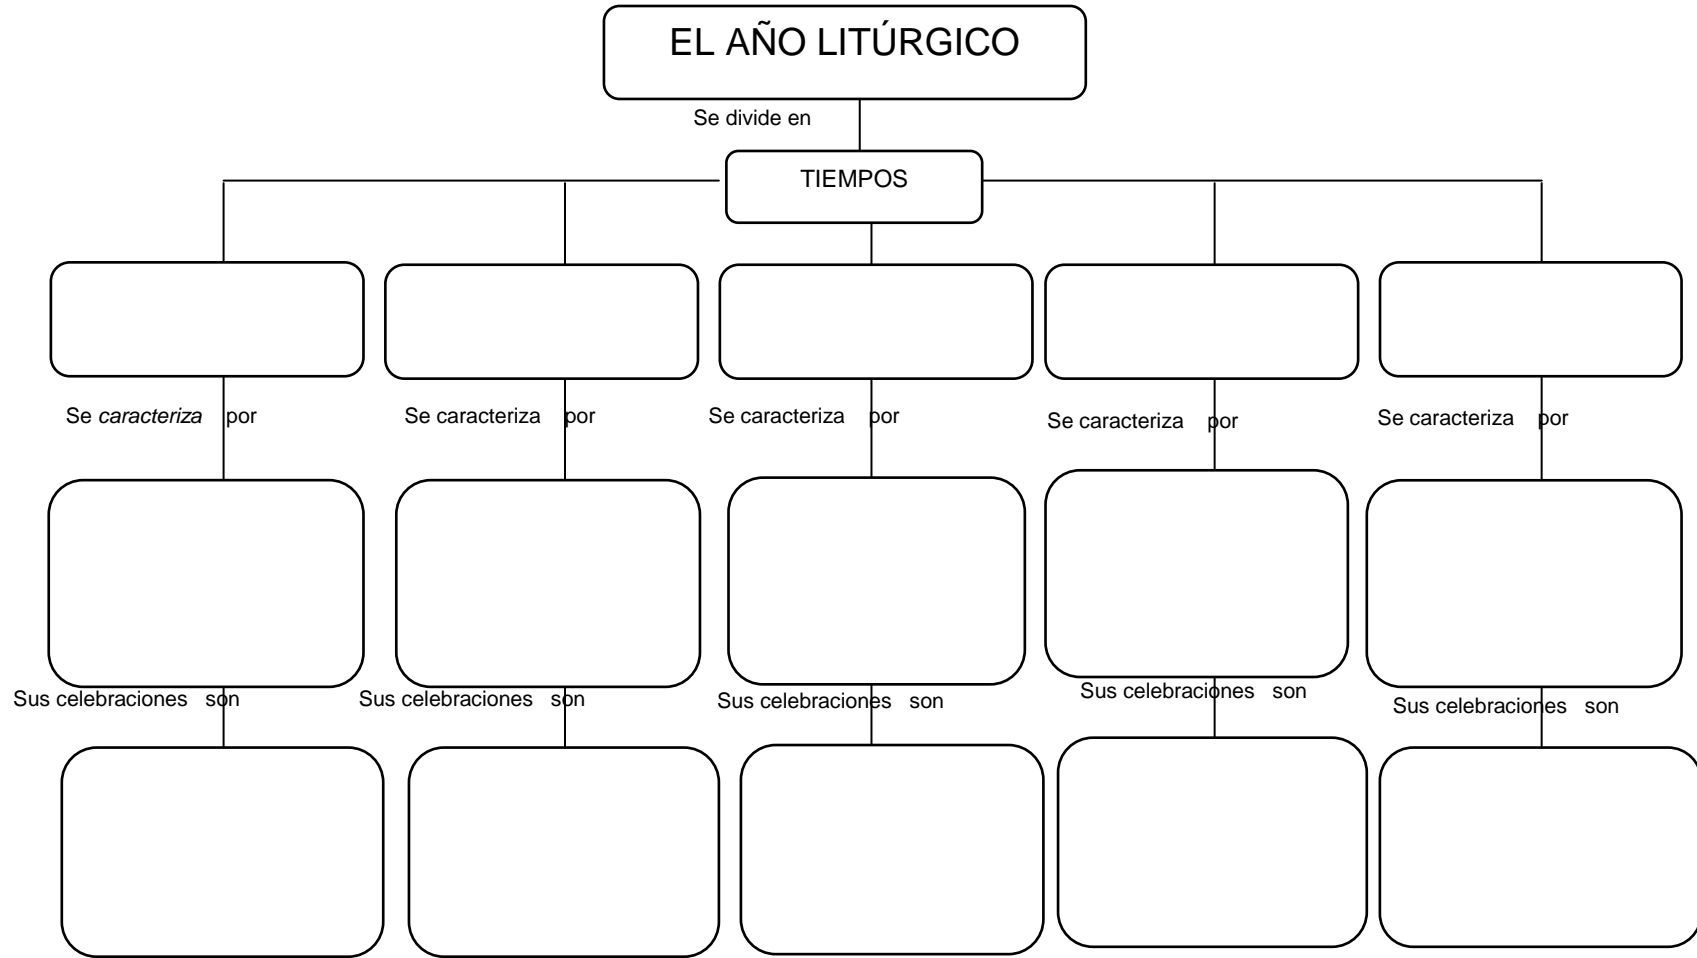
EL AÑO LITÚRGICO

Se divide en

TIEMPOS

Se *caracteriza* por

Se caracteriza por

Se caracteriza por

Se caracteriza por

Se caracteriza por

Sus celebraciones son

Sus celebraciones son

Sus celebraciones son

Sus celebraciones son

Sus celebraciones son